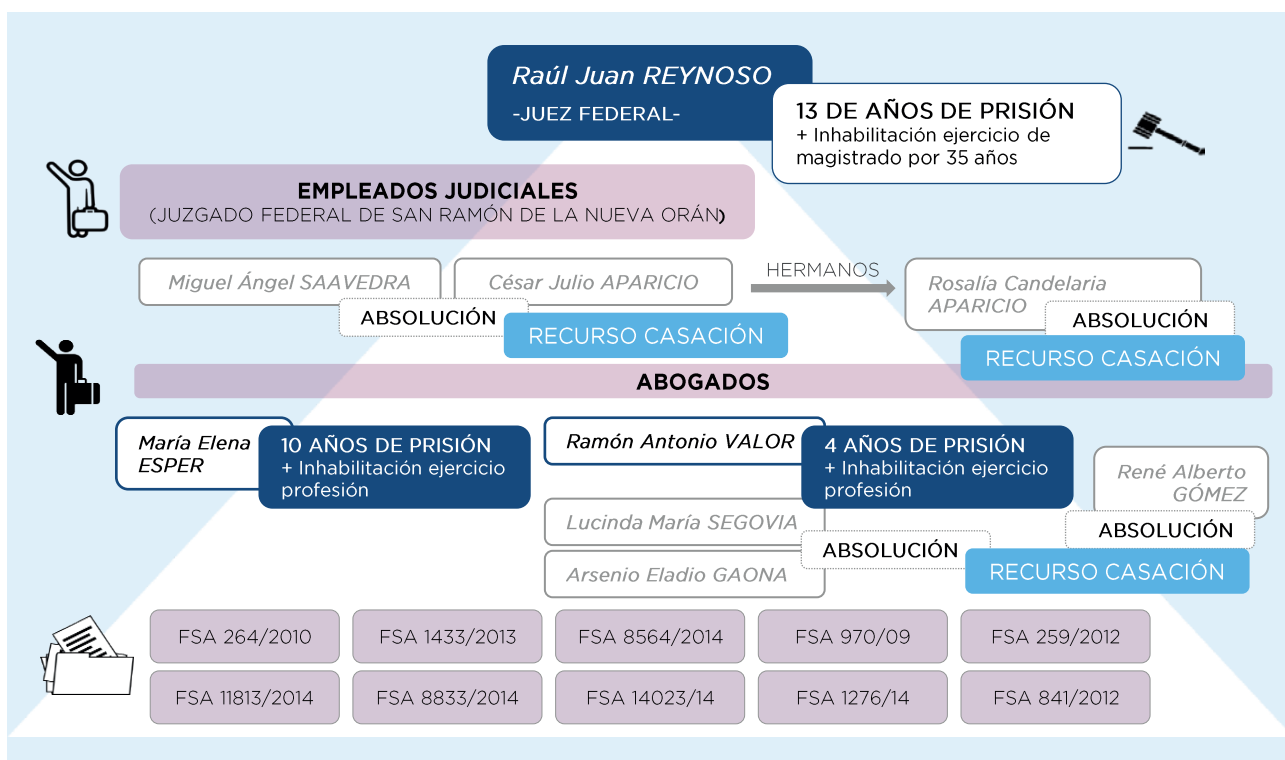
Raúl Juan REYNOSO
-JUEZ FEDERAL-

13 DE AÑOS DE PRISIÓN
+ Inhabilitación ejercicio de magistrado por 35 años

EMPLEADOS JUDICIALES
(JUZGADO FEDERAL DE SAN RAMÓN DE LA NUEVA ORÁN)

Miguel Ángel SAAVEDRA

César Julio APARICIO

HERMANOS

Rosalía Candelaria APARICIO

ABSOLUCIÓN

RECURSO CASACIÓN

ABSOLUCIÓN

RECURSO CASACIÓN

ABOGADOS

María Elena ESPER

10 AÑOS DE PRISIÓN
+ Inhabilitación ejercicio profesión

Ramón Antonio VALOR

4 AÑOS DE PRISIÓN
+ Inhabilitación ejercicio profesión

René Alberto GÓMEZ

Lucinda María SEGOVIA

Arsenio Eladio GAONA

ABSOLUCIÓN

ABSOLUCIÓN

RECURSO CASACIÓN

| FSA 264/2010 | FSA 1433/2013 | FSA 8564/2014 | FSA 970/09 | FSA 259/2012 |
|---|---|---|---|---|
| FSA 11813/2014 | FSA 8833/2014 | FSA 14023/14 | FSA 1276/14 | FSA 841/2012 |